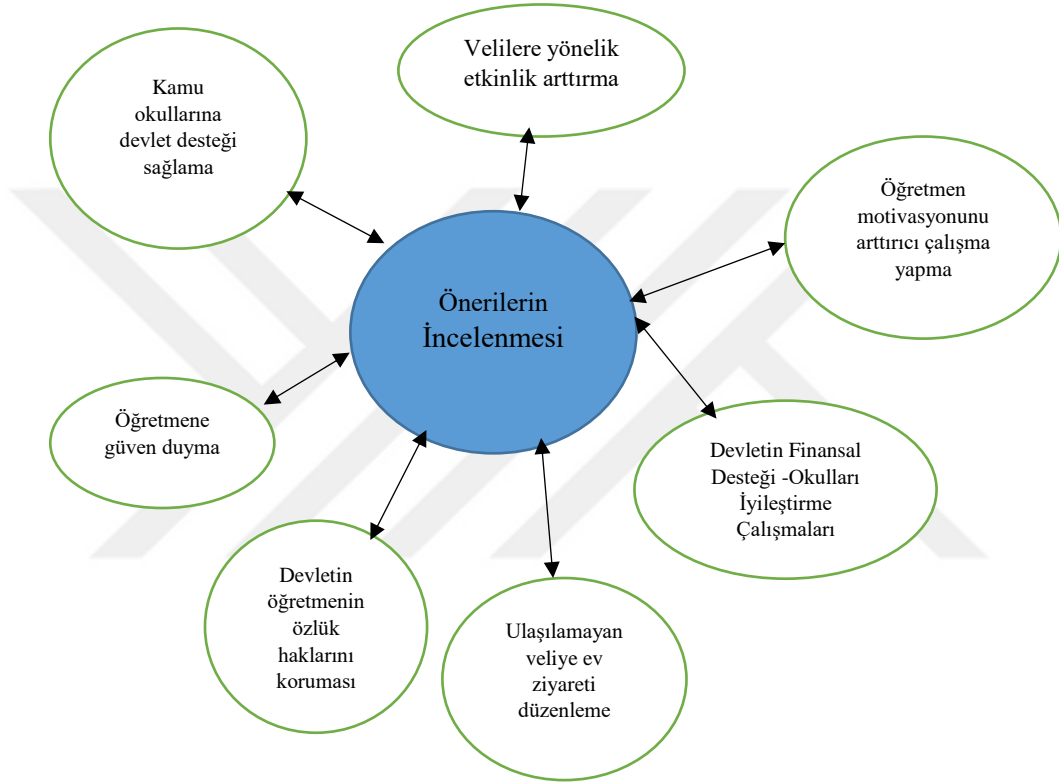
Velilere yönelik etkinlik arttırma

Kamu okullarına devlet desteği sağlama

Öğretmen motivasyonunu arttırıcı çalışma yapma

Önerilerin İncelenmesi

Öğretmene güven duyma

Devletin Finansal Desteği -Okulları İyileştirme Çalışmaları

Devletin öğretmenin özlük haklarını koruması

Ulaşılamayan veliye ev ziyareti düzenleme